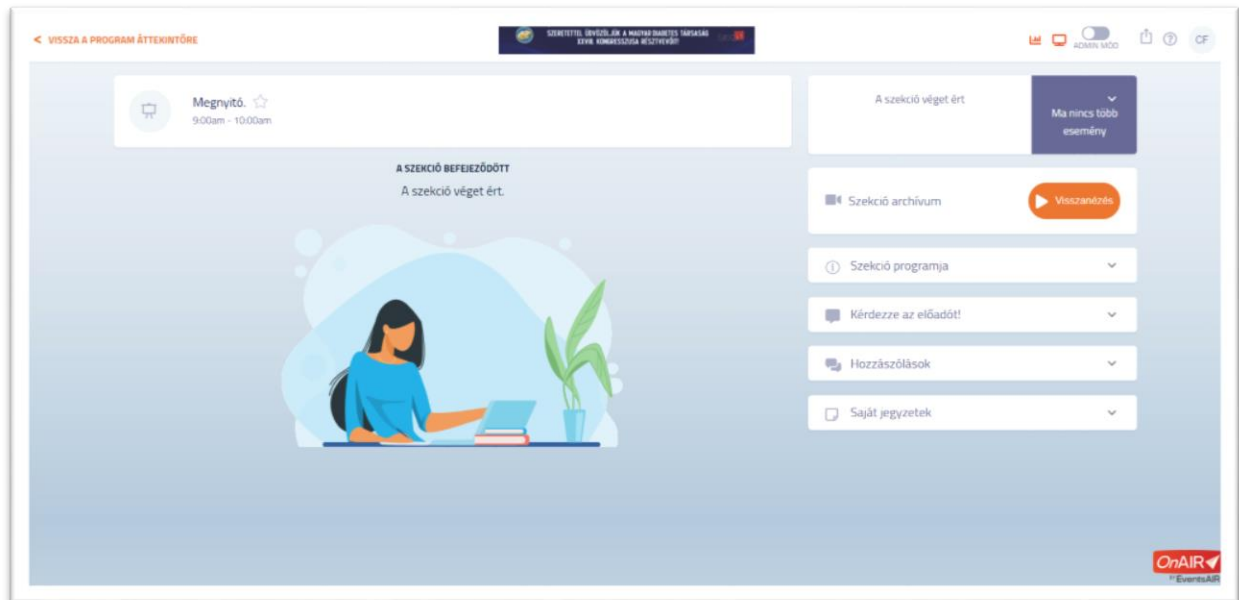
< VISSZA A PROGRAM ÁTTEKINTŐRE

SZERETETTEL ÜDVÖZÖLJÜK A MAGYAR DIABETES TÁRSASÁG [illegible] KONGRESSZUSA RÉSZTVEVŐIT!

ADMIN MÓD

CF

Megnyitó.
9:00am - 10:00am

A SZEKCIÓ BEFEJEZŐDÖTT
A szekció véget ért.

A szekció véget ért

Ma nincs több esemény

Szekció archívum

Visszanézés

Szekció programja

Kérdezze az előadót!

Hozzászólások

Saját jegyzetek

OnAIR
by EventsAIR